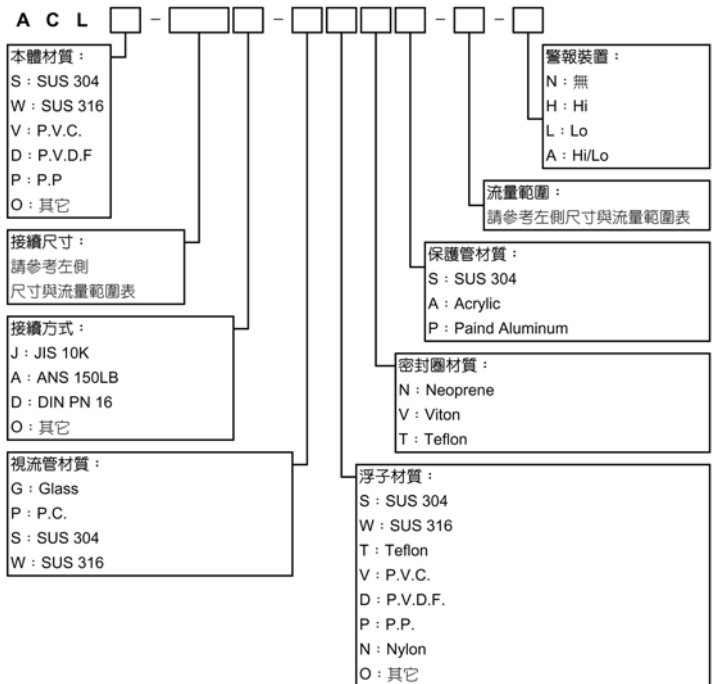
A C L □ – □ □ – □ □ □ – □ – □

本體材質：
S：SUS 304
W：SUS 316
V：P.V.C.
D：P.V.D.F
P：P.P
O：其它

接續尺寸：
請參考左側尺寸與流量範圍表

接續方式：
J：JIS 10K
A：ANS 150LB
D：DIN PN 16
O：其它

視流管材質：
G：Glass
P：P.C.
S：SUS 304
W：SUS 316

浮子材質：
S：SUS 304
W：SUS 316
T：Teflon
V：P.V.C.
D：P.V.D.F.
P：P.P.
N：Nylon
O：其它

密封圈材質：
N：Neoprene
V：Viton
T：Teflon

保護管材質：
S：SUS 304
A：Acrylic
P：Paind Aluminum

流量範圍：
請參考左側尺寸與流量範圍表

警報裝置：
N：無
H：Hi
L：Lo
A：Hi/Lo